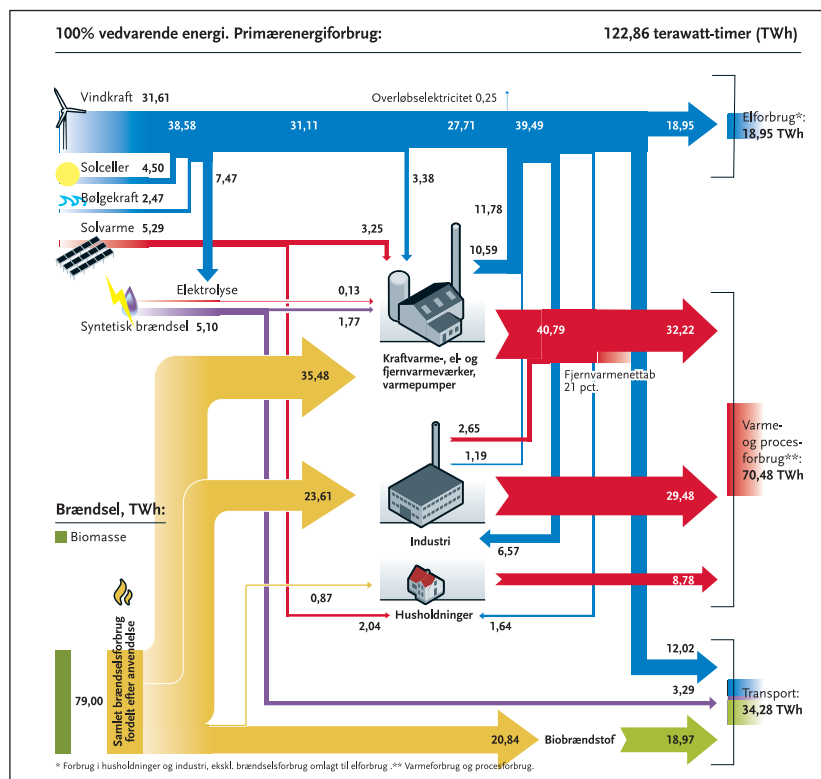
100% vedvarende energi. Primærenergiforbrug:

122,86 terawatt-timer (TWh)

Vindkraft 31,61

Overløbselektricitet 0,25

38,58

31,11

27,71

39,49

18,95

Elforbrug*: 18,95 TWh

Solceller 4,50

7,47

3,38

Bølgekraft 2,47

11,78

Solvarme 5,29

3,25

10,59

Elektrolyse

0,13

Syntetisk brændsel 5,10

1,77

40,79

32,22

Kraftvarme-, el- og fjernvarmeværker, varmepumper

35,48

Fjernvarmenettab 21 pct.

2,65

1,19

Varme- og proces-forbrug**: 70,48 TWh

Brændsel, TWh:

Biomasse

23,61

29,48

Industri

6,57

8,78

0,87

Husholdninger

2,04

1,64

Samlet brændselsforbrug fordelt efter anvendelse

79,00

12,02

3,29

Transport: 34,28 TWh

20,84

Biobrændstof

18,97

* Forbrug i husholdninger og industri, ekskl. brændselsforbrug omlagt til elforbrug .** Varmeforbrug og procesforbrug.